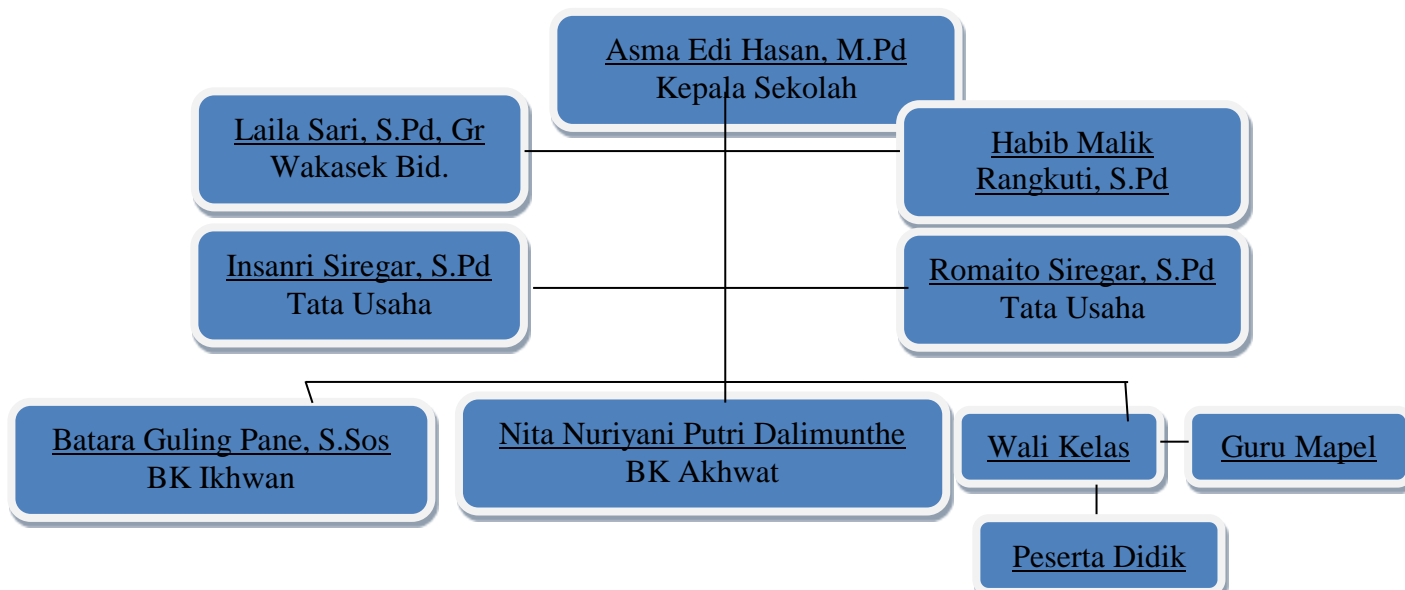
Asma Edi Hasan, M.Pd
Kepala Sekolah

Laila Sari, S.Pd, Gr
Wakasek Bid.

Habib Malik Rangkuti, S.Pd

Insanri Siregar, S.Pd
Tata Usaha

Romaito Siregar, S.Pd
Tata Usaha

Batara Guling Pane, S.Sos
BK Ikhwan

Nita Nuriyani Putri Dalimunthe
BK Akhwat

Wali Kelas

Guru Mapel

Peserta Didik